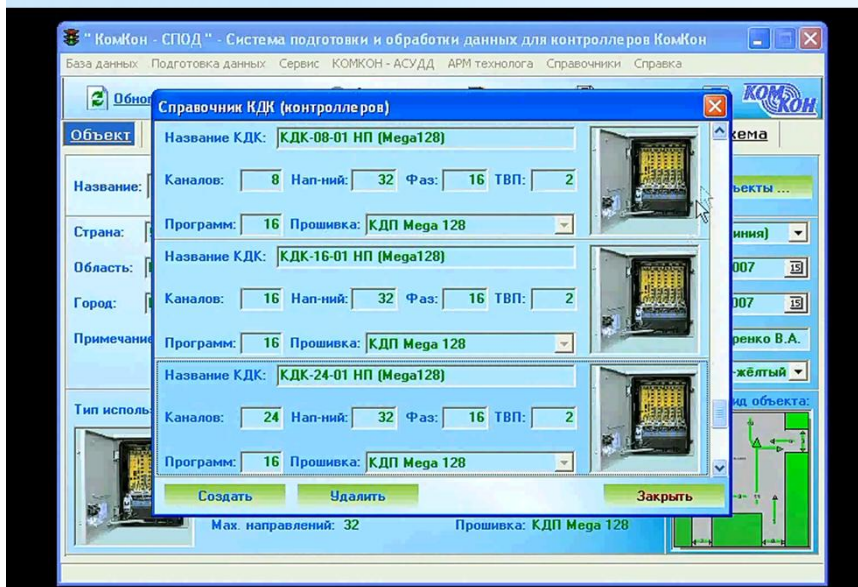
" КомКон - СПОД " - Система подготовки и обработки данных для контроллеров КомКон

База данных Подготовка данных Сервис КОМКОН - АСУДД АРМ технолога Справочники Справка

Обнов

КомКон

Объект

хема

Название:

ьекты ...

Страна:

иния)

Область:

007

Город:

007

Примечание

ренко В.А.

-жёлтый

Тип исполь

ид объекта:

Справочник КДК (контроллеров)

Название КДК: КДК-08-01 НП (Mega128)

Каналов: 8 Нап-ний: 32 Фаз: 16 ТВП: 2

Программ: 16 Прошивка: КДП Mega 128

Название КДК: КДК-16-01 НП (Mega128)

Каналов: 16 Нап-ний: 32 Фаз: 16 ТВП: 2

Программ: 16 Прошивка: КДП Mega 128

Название КДК: КДК-24-01 НП (Mega128)

Каналов: 24 Нап-ний: 32 Фаз: 16 ТВП: 2

Программ: 16 Прошивка: КДП Mega 128

Создать

Удалить

Закрыть

Max. направлений: 32

Прошивка: КДП Mega 128